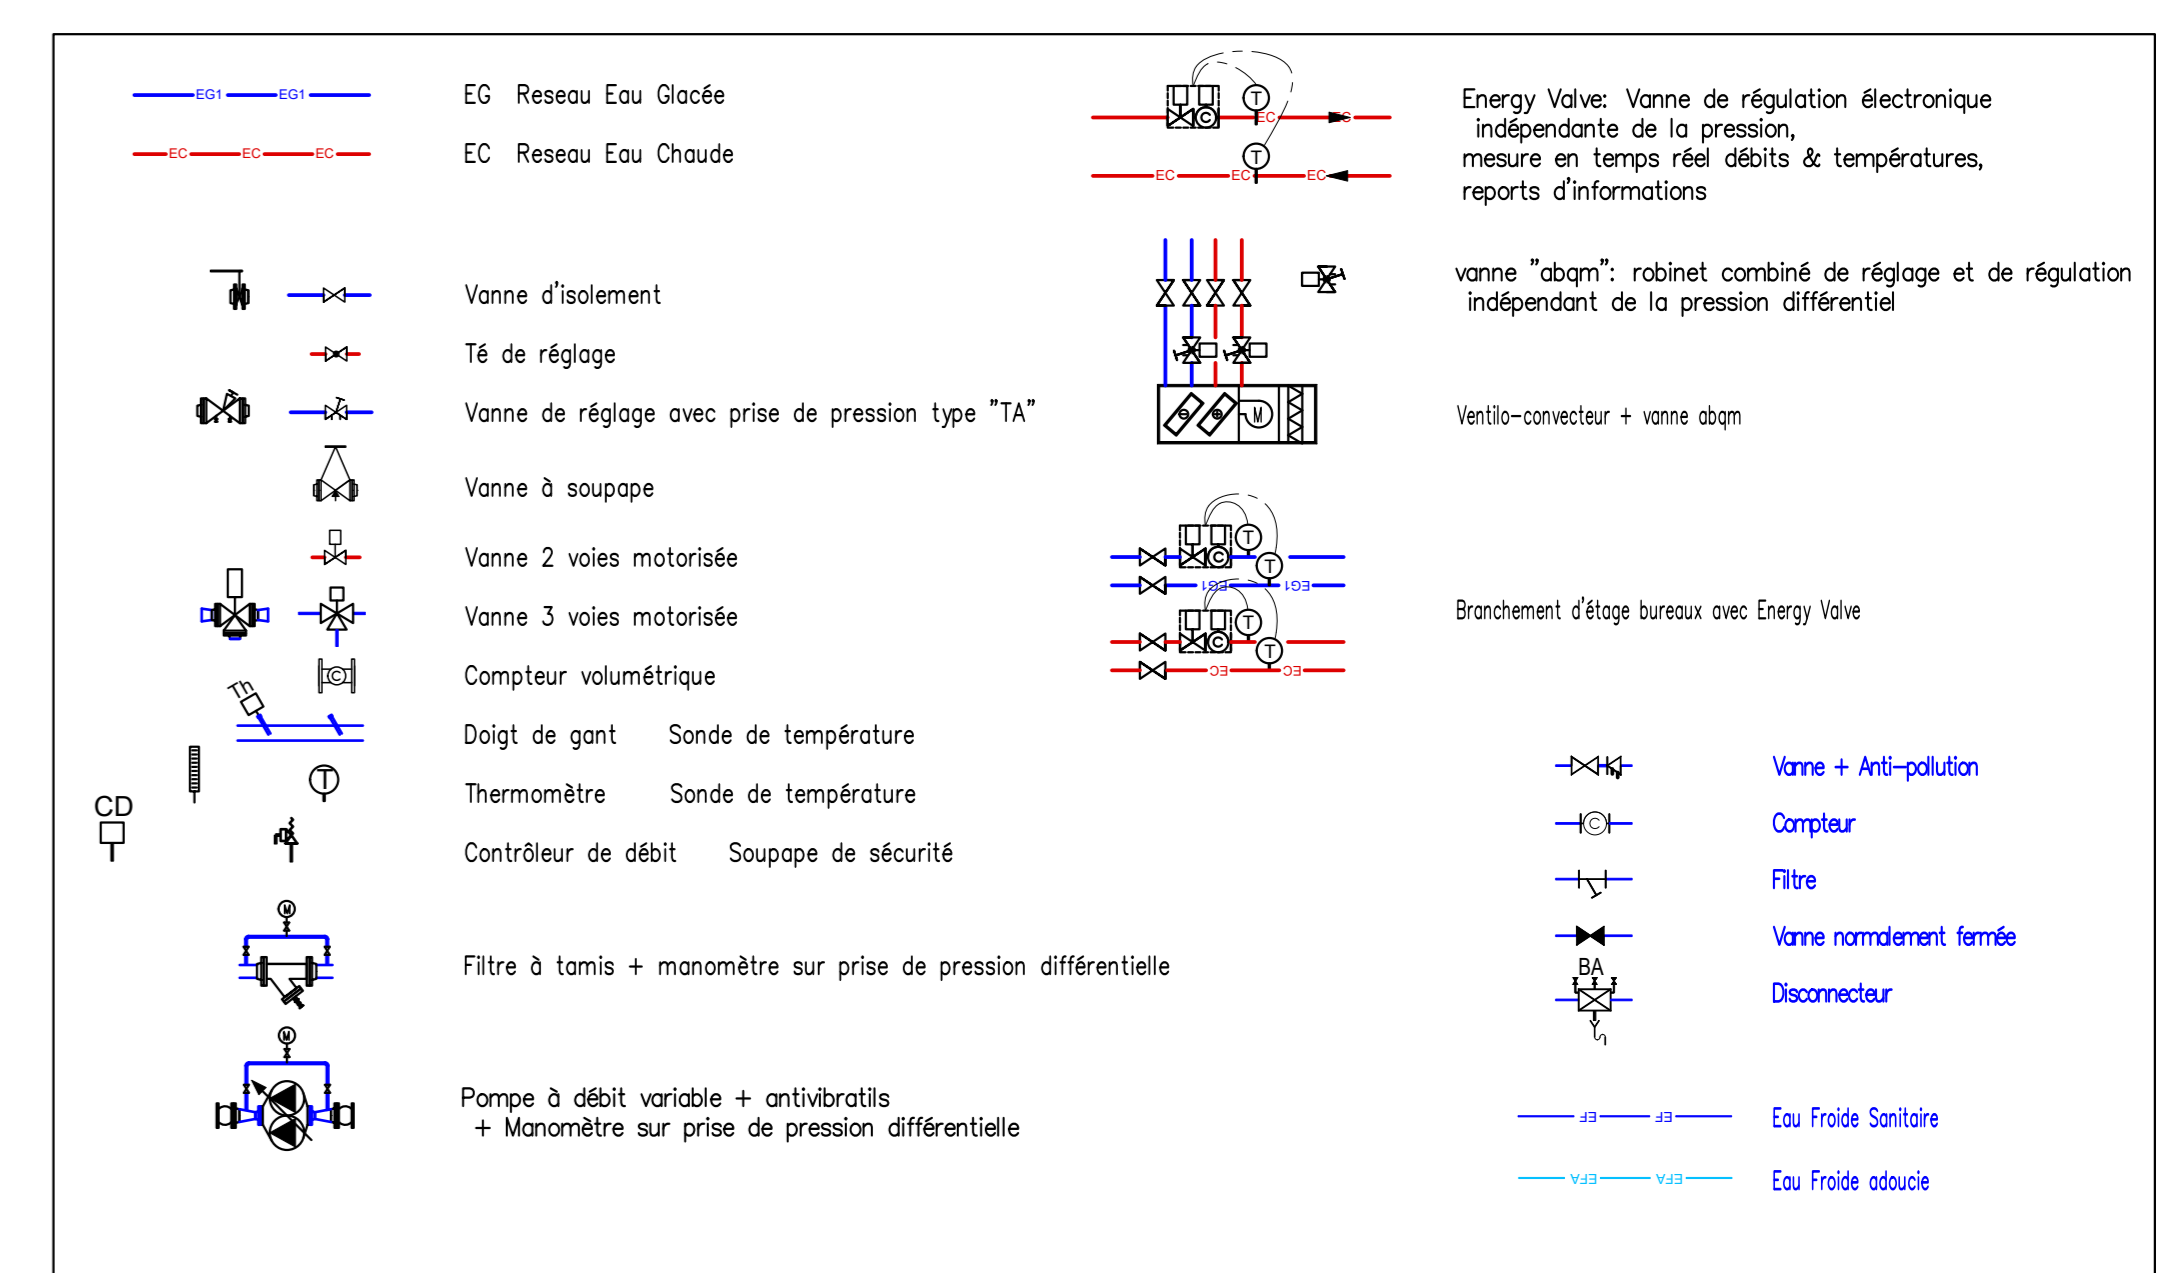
EG1 EG1

EG Reseau Eau Glacée

EC EC EC

EC Reseau Eau Chaude

Vanne d'isolement

Té de réglage

Vanne de réglage avec prise de pression type "TA"

Vanne à soupape

Vanne 2 voies motorisée

Vanne 3 voies motorisée

Compteur volumétrique

Th

Doigt de gant Sonde de température

Thermomètre Sonde de température

CD

Contrôleur de débit Soupape de sécurité

M

Filtre à tamis + manomètre sur prise de pression différentielle

M

Pompe à débit variable + antivibratils
+ Manomètre sur prise de pression différentielle

T EC EC

T EC EC EC

Energy Valve: Vanne de régulation électronique indépendante de la pression,
mesure en temps réel débits & températures,
reports d'informations

vanne "abqm": robinet combiné de réglage et de régulation indépendant de la pression différentiel

M

Ventilo-convecteur + vanne abqm

T T EG1 EG1 T T EC EC

Branchement d'étage bureaux avec Energy Valve

Vanne + Anti-pollution

Compteur

Filtre

Vanne normalement fermée

BA

Disconnecteur

EF EF

Eau Froide Sanitaire

EFA EFA

Eau Froide adoucie